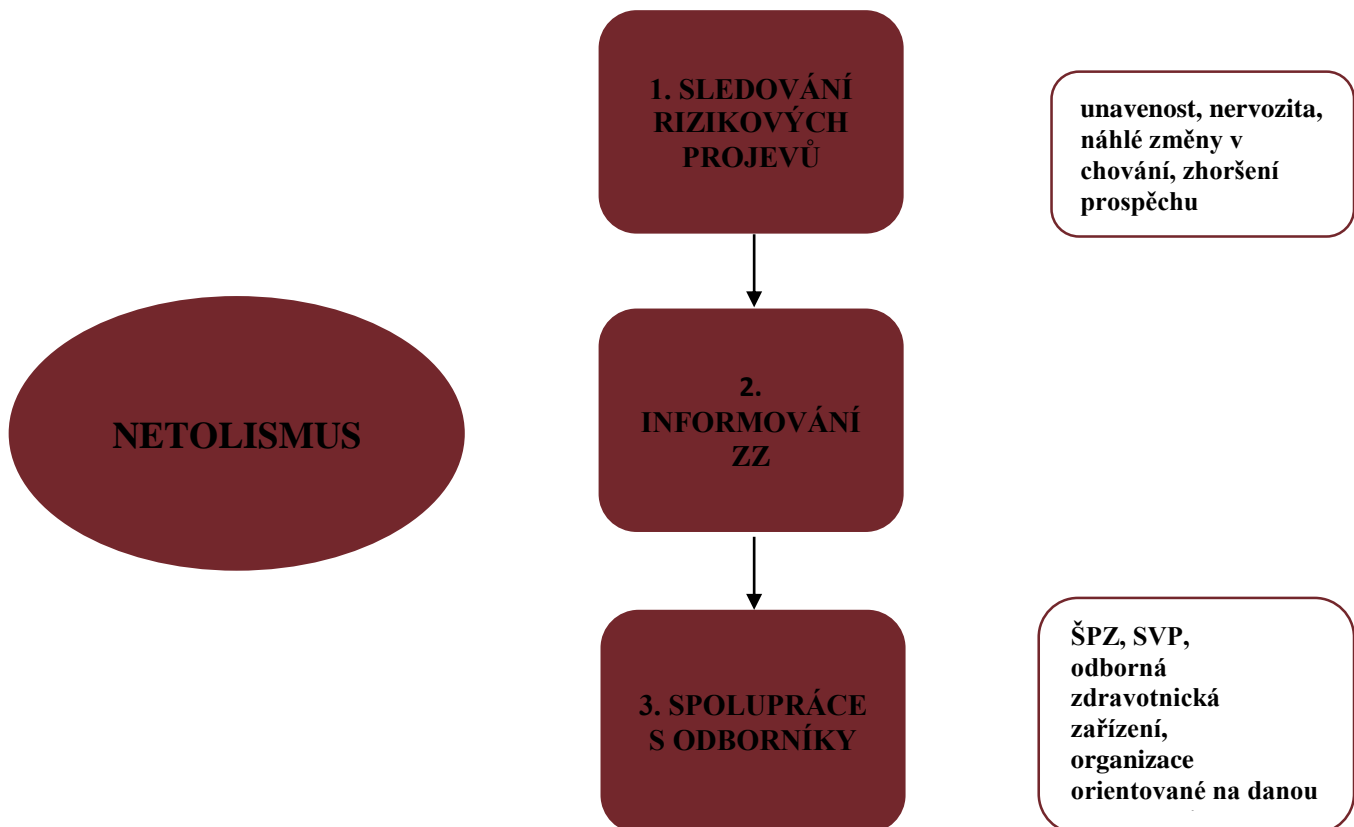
NETOLISMUS

1. SLEDOVÁNÍ RIZIKOVÝCH PROJEVŮ

unavenost, nervozita, náhlé změny v chování, zhoršení prospěchu

2. INFORMOVÁNÍ ZZ

3. SPOLUPRÁCE S ODBORNÍKY

ŠPZ, SVP, odborná zdravotnická zařízení, organizace orientované na danou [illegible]